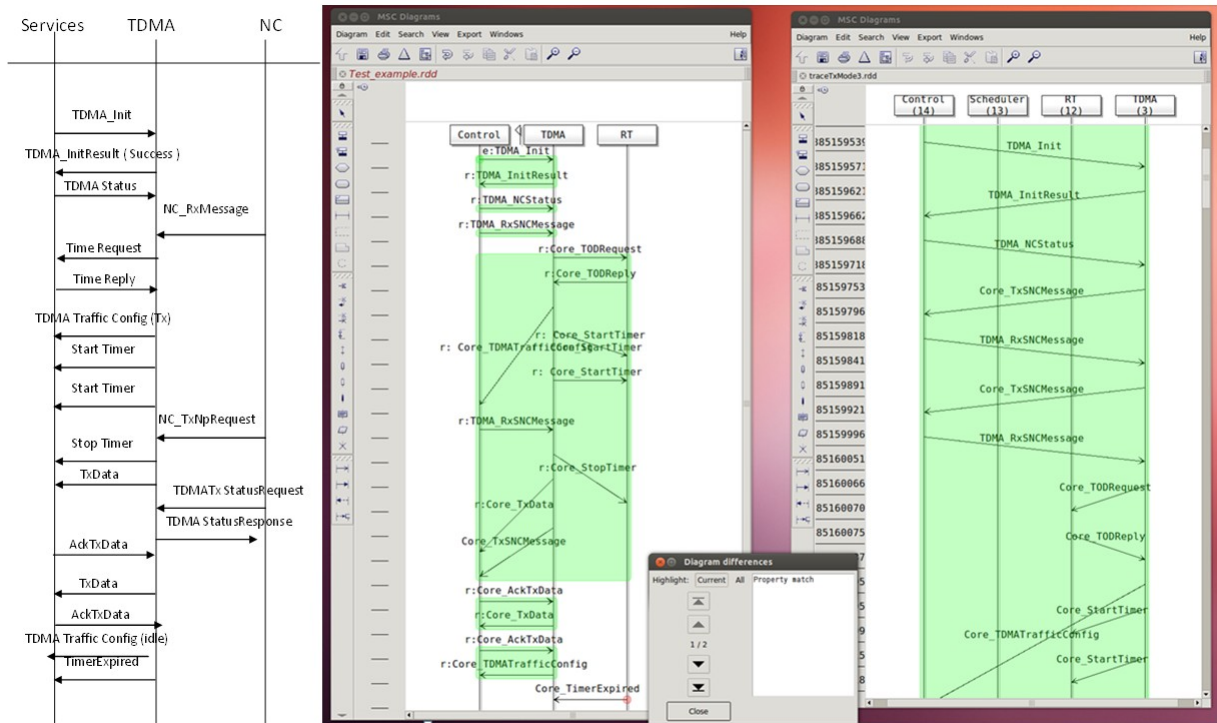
Services TDMA NC

TDMA_Init
TDMA_InitResult ( Success )
TDMA Status
NC_RxMessage
Time Request
Time Reply
TDMA Traffic Config (Tx)
Start Timer
Start Timer
NC_TxNpRequest
Stop Timer
TxData
TDMATx StatusRequest
TDMA StatusResponse
AckTxData
TxData
AckTxData
TDMA Traffic Config (idle)
TimerExpired

MSC Diagrams
Diagram Edit Search View Export Windows Help
Test_example.rdd
Control TDMA RT
e:TDMA_Init
r:TDMA_InitResult
r:TDMA_NCStatus
r:TDMA_RxSNCMessage
r:Core_TODRequest
r:Core_TODReply
r: Core_StartTimer
r: Core_TDMATrafficConfStartTimer
r: Core_StartTimer
r:TDMA_RxSNCMessage
r:Core_StopTimer
r:Core_TxData
Core_TxSNCMessage
r:Core_AckTxData
r:Core_TxData
r:Core_AckTxData
r:Core_TDMATrafficConfig
Core_TimerExpired

Diagram differences
Highlight: Current All
Property match
1 / 2
Close

MSC Diagrams
Diagram Edit Search View Export Windows Help
traceTxMode3.rdd
Control (14) Scheduler (13) RT (12) TDMA (3)
85159539
85159557
85159562
85159566
85159568
85159571
85159753
85159796
85159818
85159841
85159891
85159921
85159996
85160051
85160066
85160070
85160075
TDMA_Init
TDMA_InitResult
TDMA_NCStatus
Core_TxSNCMessage
TDMA_RxSNCMessage
Core_TxSNCMessage
TDMA_RxSNCMessage
Core_TODRequest
Core_TODReply
Core_StartTimer
Core_TDMATrafficConfig
Core_StartTimer